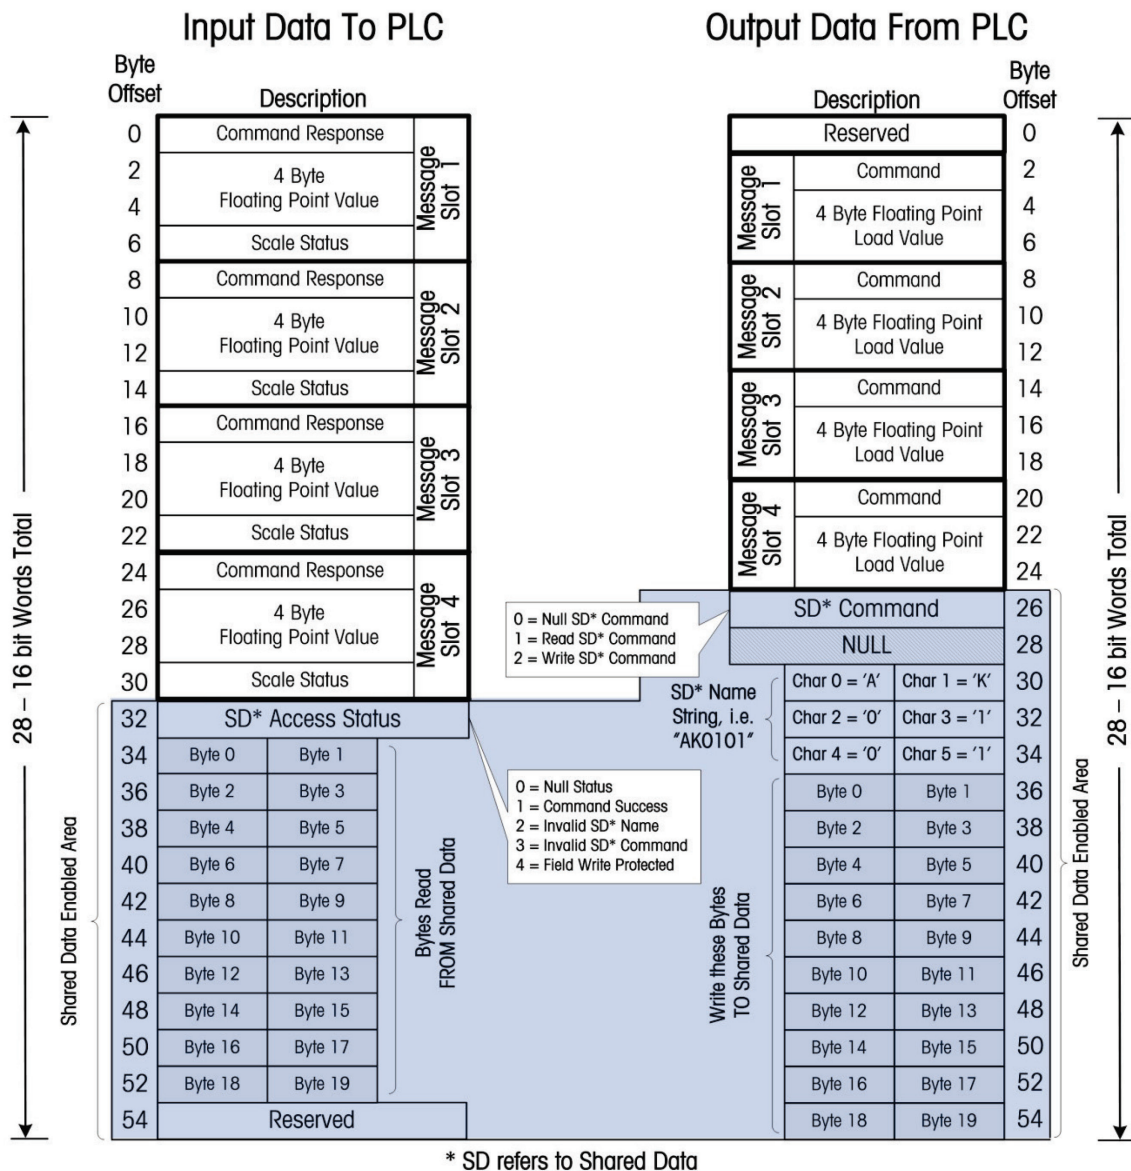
Input Data To PLC

Output Data From PLC

| Byte Offset | Description | |
|---|---|---|
| 0 | Command Response | Message Slot 1 |
| 2, 4 | 4 Byte Floating Point Value | |
| 6 | Scale Status | |
| 8 | Command Response | Message Slot 2 |
| 10, 12 | 4 Byte Floating Point Value | |
| 14 | Scale Status | |
| 16 | Command Response | Message Slot 3 |
| 18, 20 | 4 Byte Floating Point Value | |
| 22 | Scale Status | |
| 24 | Command Response | Message Slot 4 |
| 26, 28 | 4 Byte Floating Point Value | |
| 30 | Scale Status | |
| 32 | SD* Access Status | |
| 34 | Byte 0 | Byte 1 |
| 36 | Byte 2 | Byte 3 |
| 38 | Byte 4 | Byte 5 |
| 40 | Byte 6 | Byte 7 |
| 42 | Byte 8 | Byte 9 |
| 44 | Byte 10 | Byte 11 |
| 46 | Byte 12 | Byte 13 |
| 48 | Byte 14 | Byte 15 |
| 50 | Byte 16 | Byte 17 |
| 52 | Byte 18 | Byte 19 |
| 54 | Reserved | |

Bytes Read FROM Shared Data

Shared Data Enabled Area

28 – 16 bit Words Total

| | Description | Byte Offset |
|---|---|---|
| | Reserved | 0 |
| Message Slot 1 | Command | 2 |
| | 4 Byte Floating Point Load Value | 4, 6 |
| Message Slot 2 | Command | 8 |
| | 4 Byte Floating Point Load Value | 10, 12 |
| Message Slot 3 | Command | 14 |
| | 4 Byte Floating Point Load Value | 16, 18 |
| Message Slot 4 | Command | 20 |
| | 4 Byte Floating Point Load Value | 22, 24 |
| | SD* Command | 26 |
| | NULL | 28 |
| Char 0 = 'A' | Char 1 = 'K' | 30 |
| Char 2 = '0' | Char 3 = '1' | 32 |
| Char 4 = '0' | Char 5 = '1' | 34 |
| Byte 0 | Byte 1 | 36 |
| Byte 2 | Byte 3 | 38 |
| Byte 4 | Byte 5 | 40 |
| Byte 6 | Byte 7 | 42 |
| Byte 8 | Byte 9 | 44 |
| Byte 10 | Byte 11 | 46 |
| Byte 12 | Byte 13 | 48 |
| Byte 14 | Byte 15 | 50 |
| Byte 16 | Byte 17 | 52 |
| Byte 18 | Byte 19 | 54 |

SD* Name String, i.e. "AK0101"

Write these Bytes TO Shared Data

Shared Data Enabled Area

28 – 16 bit Words Total

0 = Null SD* Command
1 = Read SD* Command
2 = Write SD* Command

0 = Null Status
1 = Command Success
2 = Invalid SD* Name
3 = Invalid SD* Command
4 = Field Write Protected

* SD refers to Shared Data